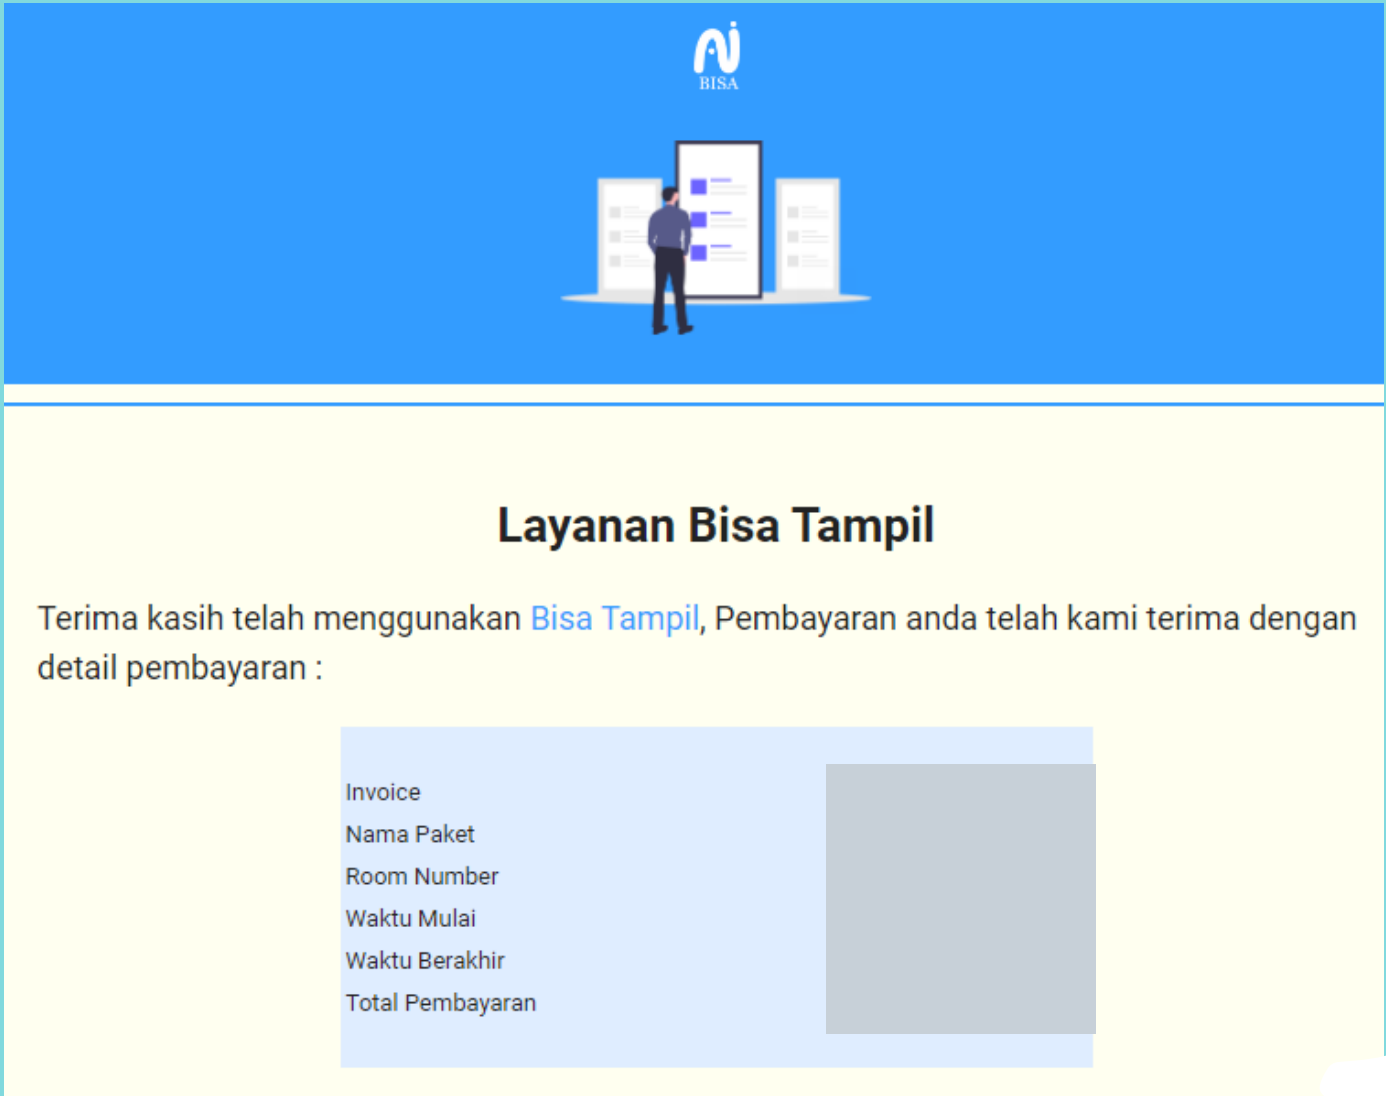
BISA

Layanan Bisa Tampil

Terima kasih telah menggunakan Bisa Tampil, Pembayaran anda telah kami terima dengan detail pembayaran :

Invoice
Nama Paket
Room Number
Waktu Mulai
Waktu Berakhir
Total Pembayaran